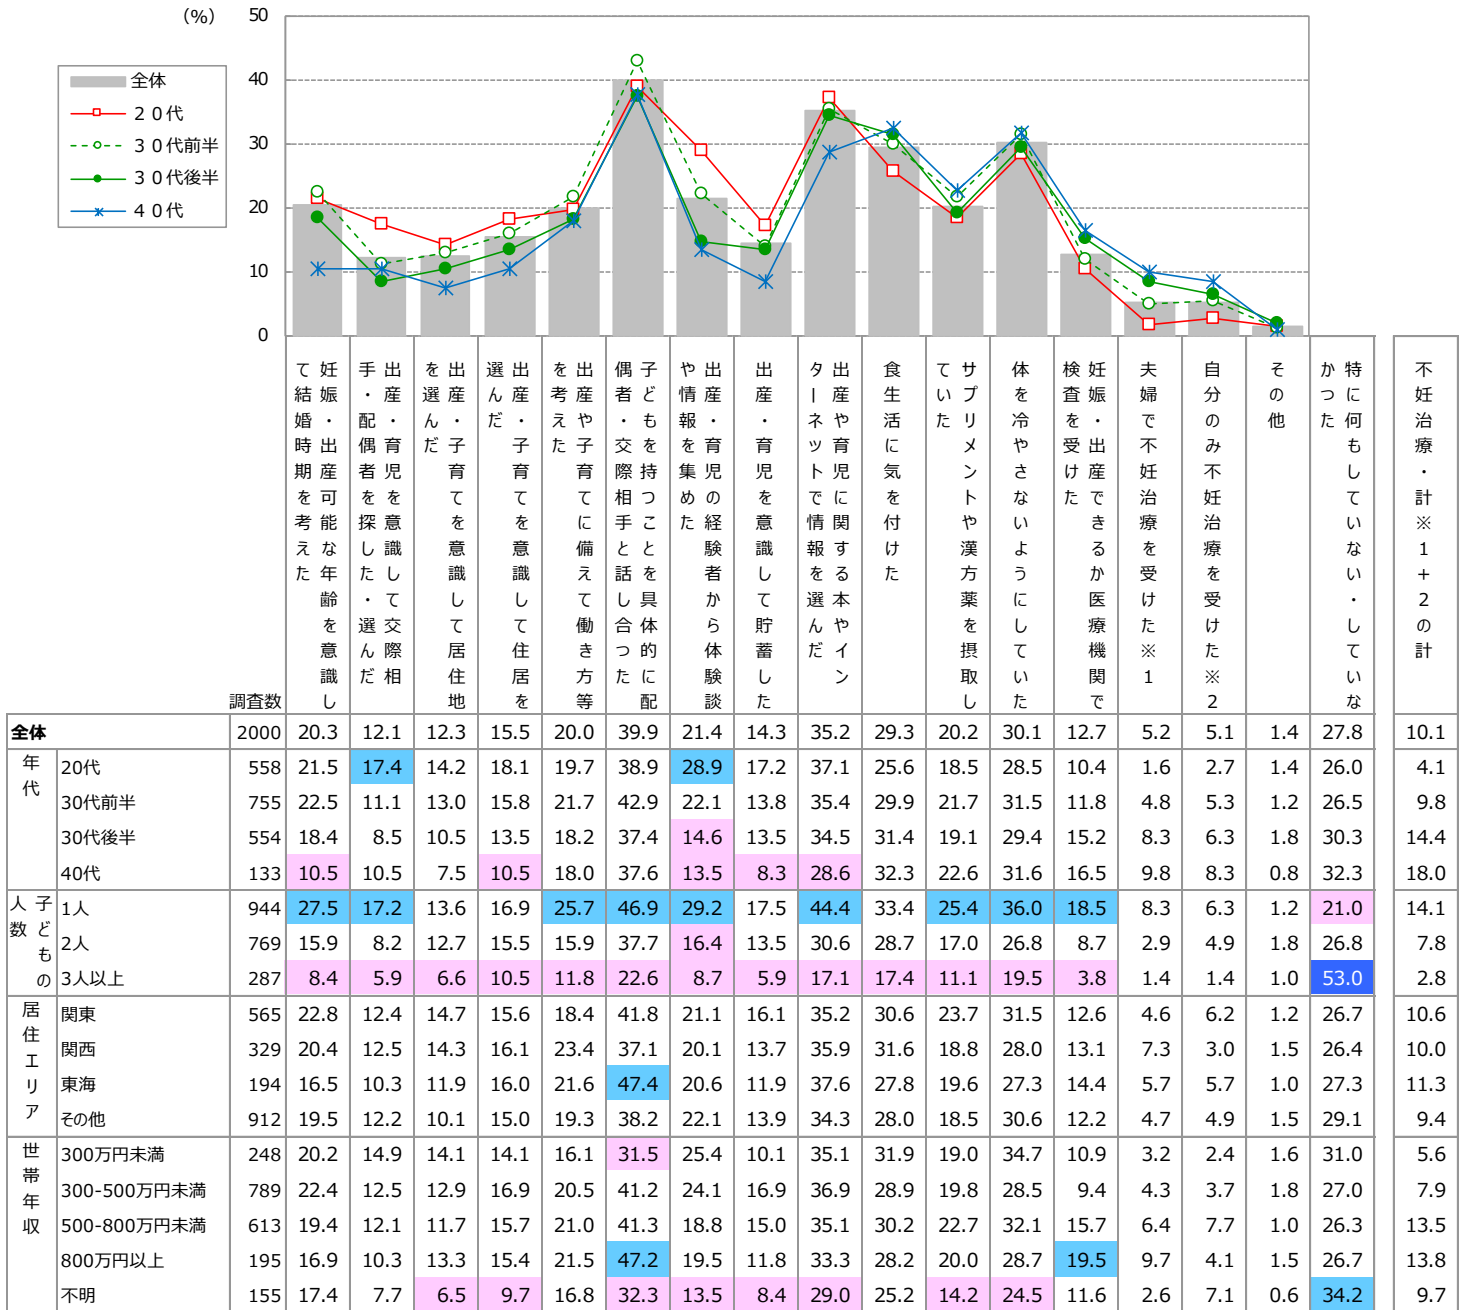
(%)
50
40
30
20
10
0

全体
20代
30代前半
30代後半
40代

| | | 調査数 | 妊娠・出産可能な年齢を意識して結婚時期を考えた | 出産・育児を意識した交際相手・配偶者を探した・選んだ | 出産・子育てを意識して居住地を選んだ | 出産・子育てを意識して住居を選んだ | 出産や子育てに備えて働き方等を考えた | 子どもを持つことを具体的に配偶者・交際相手と話し合った | 出産・育児の経験者から体験談や情報を集めた | 出産・育児を意識して貯蓄した | 出産や育児に関する本やインターネットで情報を選んだ | 食生活に気を付けた | サプリメントや漢方薬を摂取していた | 体を冷やさないようにしていた | 妊娠・出産できるか医療機関で検査を受けた | 夫婦で不妊治療を受けた※1 | 自分のみ不妊治療を受けた※2 | その他 | 特に何もしていない・していなかった | 不妊治療・計※1+2の計 |
|---|---|---|---|---|---|---|---|---|---|---|---|---|---|---|---|---|---|---|---|---|
| 全体 | | 2000 | 20.3 | 12.1 | 12.3 | 15.5 | 20.0 | 39.9 | 21.4 | 14.3 | 35.2 | 29.3 | 20.2 | 30.1 | 12.7 | 5.2 | 5.1 | 1.4 | 27.8 | 10.1 |
| 年代 | 20代 | 558 | 21.5 | 17.4 | 14.2 | 18.1 | 19.7 | 38.9 | 28.9 | 17.2 | 37.1 | 25.6 | 18.5 | 28.5 | 10.4 | 1.6 | 2.7 | 1.4 | 26.0 | 4.1 |
| | 30代前半 | 755 | 22.5 | 11.1 | 13.0 | 15.8 | 21.7 | 42.9 | 22.1 | 13.8 | 35.4 | 29.9 | 21.7 | 31.5 | 11.8 | 4.8 | 5.3 | 1.2 | 26.5 | 9.8 |
| | 30代後半 | 554 | 18.4 | 8.5 | 10.5 | 13.5 | 18.2 | 37.4 | 14.6 | 13.5 | 34.5 | 31.4 | 19.1 | 29.4 | 15.2 | 8.3 | 6.3 | 1.8 | 30.3 | 14.4 |
| | 40代 | 133 | 10.5 | 10.5 | 7.5 | 10.5 | 18.0 | 37.6 | 13.5 | 8.3 | 28.6 | 32.3 | 22.6 | 31.6 | 16.5 | 9.8 | 8.3 | 0.8 | 32.3 | 18.0 |
| 子どもの人数 | 1人 | 944 | 27.5 | 17.2 | 13.6 | 16.9 | 25.7 | 46.9 | 29.2 | 17.5 | 44.4 | 33.4 | 25.4 | 36.0 | 18.5 | 8.3 | 6.3 | 1.2 | 21.0 | 14.1 |
| | 2人 | 769 | 15.9 | 8.2 | 12.7 | 15.5 | 15.9 | 37.7 | 16.4 | 13.5 | 30.6 | 28.7 | 17.0 | 26.8 | 8.7 | 2.9 | 4.9 | 1.8 | 26.8 | 7.8 |
| | 3人以上 | 287 | 8.4 | 5.9 | 6.6 | 10.5 | 11.8 | 22.6 | 8.7 | 5.9 | 17.1 | 17.4 | 11.1 | 19.5 | 3.8 | 1.4 | 1.4 | 1.0 | 53.0 | 2.8 |
| 居住エリア | 関東 | 565 | 22.8 | 12.4 | 14.7 | 15.6 | 18.4 | 41.8 | 21.1 | 16.1 | 35.2 | 30.6 | 23.7 | 31.5 | 12.6 | 4.6 | 6.2 | 1.2 | 26.7 | 10.6 |
| | 関西 | 329 | 20.4 | 12.5 | 14.3 | 16.1 | 23.4 | 37.1 | 20.1 | 13.7 | 35.9 | 31.6 | 18.8 | 28.0 | 13.1 | 7.3 | 3.0 | 1.5 | 26.4 | 10.0 |
| | 東海 | 194 | 16.5 | 10.3 | 11.9 | 16.0 | 21.6 | 47.4 | 20.6 | 11.9 | 37.6 | 27.8 | 19.6 | 27.3 | 14.4 | 5.7 | 5.7 | 1.0 | 27.3 | 11.3 |
| | その他 | 912 | 19.5 | 12.2 | 10.1 | 15.0 | 19.3 | 38.2 | 22.1 | 13.9 | 34.3 | 28.0 | 18.5 | 30.6 | 12.2 | 4.7 | 4.9 | 1.5 | 29.1 | 9.4 |
| 世帯年収 | 300万円未満 | 248 | 20.2 | 14.9 | 14.1 | 14.1 | 16.1 | 31.5 | 25.4 | 10.1 | 35.1 | 31.9 | 19.0 | 34.7 | 10.9 | 3.2 | 2.4 | 1.6 | 31.0 | 5.6 |
| | 300-500万円未満 | 789 | 22.4 | 12.5 | 12.9 | 16.9 | 20.5 | 41.2 | 24.1 | 16.9 | 36.9 | 28.9 | 19.8 | 28.5 | 9.4 | 4.3 | 3.7 | 1.8 | 27.0 | 7.9 |
| | 500-800万円未満 | 613 | 19.4 | 12.1 | 11.7 | 15.7 | 21.0 | 41.3 | 18.8 | 15.0 | 35.1 | 30.2 | 22.7 | 32.1 | 15.7 | 6.4 | 7.7 | 1.0 | 26.3 | 13.5 |
| | 800万円以上 | 195 | 16.9 | 10.3 | 13.3 | 15.4 | 21.5 | 47.2 | 19.5 | 11.8 | 33.3 | 28.2 | 20.0 | 28.7 | 19.5 | 9.7 | 4.1 | 1.5 | 26.7 | 13.8 |
| | 不明 | 155 | 17.4 | 7.7 | 6.5 | 9.7 | 16.8 | 32.3 | 13.5 | 8.4 | 29.0 | 25.2 | 14.2 | 24.5 | 11.6 | 2.6 | 7.1 | 0.6 | 34.2 | 9.7 |